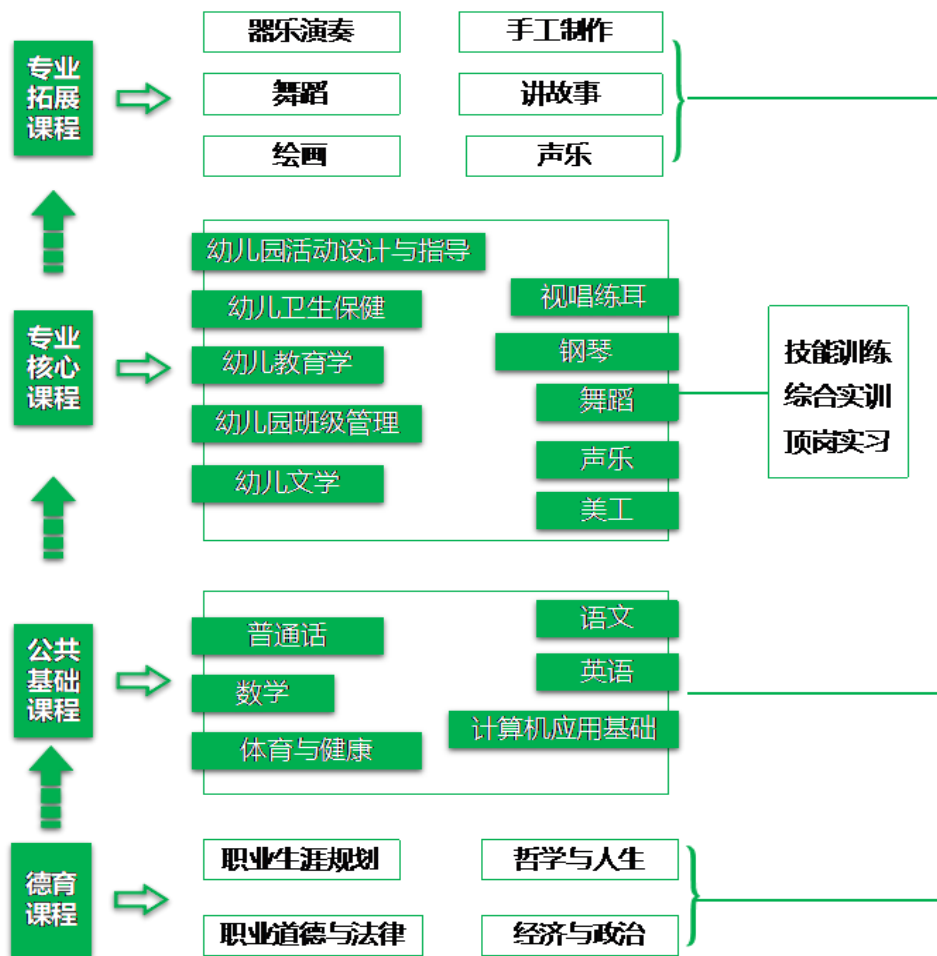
专业拓展课程

器乐演奏
手工制作
舞蹈
讲故事
绘画
声乐

专业核心课程

幼儿园活动设计与指导
幼儿卫生保健
幼儿教育学
幼儿园班级管理
幼儿文学
视唱练耳
钢琴
舞蹈
声乐
美工

技能训练
综合实训
顶岗实习

公共基础课程

普通话
数学
体育与健康
语文
英语
计算机应用基础

德育课程

职业生涯规划
哲学与人生
职业道德与法律
经济与政治